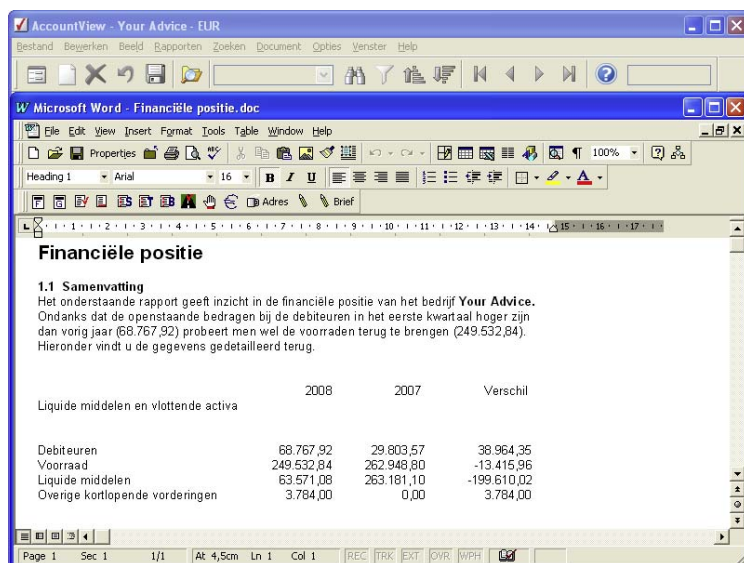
AccountView - Your Advice - EUR

Bestand Bewerken Beeld Rapporten Zoeken Document Opties Venster Help

Microsoft Word - Financiële positie.doc

File Edit View Insert Format Tools Table Window Help

Properties 100%

Heading 1 Arial 16 B I U

Adres Brief

Financiële positie

1.1 Samenvatting
Het onderstaande rapport geeft inzicht in de financiële positie van het bedrijf **Your Advice.** Ondanks dat de openstaande bedragen bij de debiteuren in het eerste kwartaal hoger zijn dan vorig jaar (68.767,92) probeert men wel de voorraden terug te brengen (249.532,84). Hieronder vindt u de gegevens gedetailleerd terug.

| | 2008 | 2007 | Verschil |
|---|---|---|---|
| Liquide middelen en vlottende activa | | | |
| Debiteuren | 68.767,92 | 29.803,57 | 38.964,35 |
| Voorraad | 249.532,84 | 262.948,80 | -13.415,96 |
| Liquide middelen | 63.571,08 | 263.181,10 | -199.610,02 |
| Overige kortlopende vorderingen | 3.784,00 | 0,00 | 3.784,00 |

Page 1 Sec 1 1/1 At 4,5cm Ln 1 Col 1 REC TRK EXT OVR WPH